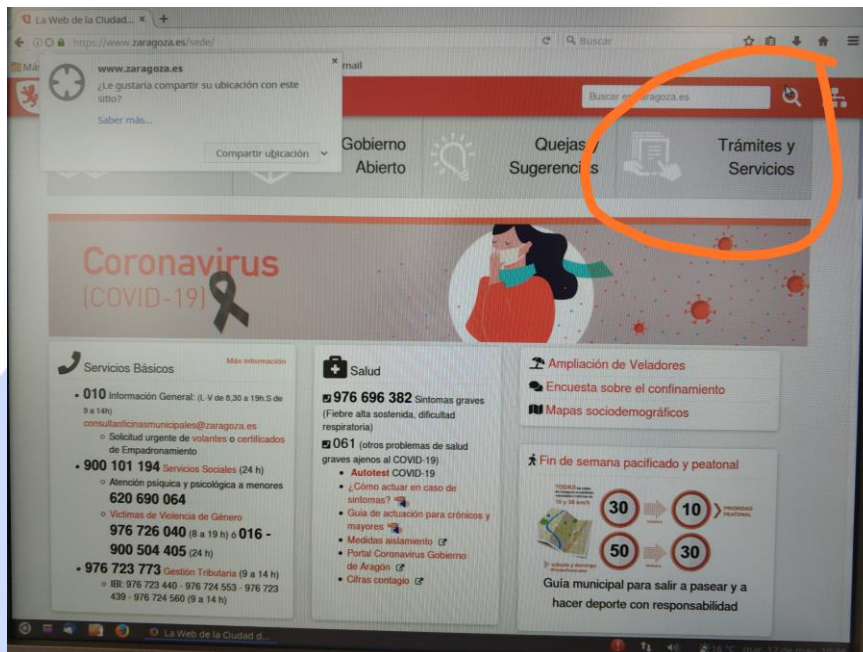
La Web de la Ciudad... ×

https://www.zaragoza.es/sede/

Buscar

www.zaragoza.es

¿Le gustaría compartir su ubicación con este sitio?

Saber más...

Compartir ubicación

mail

Buscar en zaragoza.es

Gobierno Abierto

Quejas y Sugerencias

Trámites y Servicios

Coronavirus (COVID-19)

Servicios Básicos

Más información

• 010 Información General: (L-V de 8,30 a 19h.S de 9 a 14h) consultaoficinasmunicipales@zaragoza.es

◦ Solicitud urgente de volantes o certificados de Empadronamiento

• 900 101 194 Servicios Sociales (24 h)

◦ Atención psíquica y psicológica a menores 620 690 064

◦ Víctimas de Violencia de Género 976 726 040 (8 a 19 h) ó 016 - 900 504 405 (24 h)

• 976 723 773 Gestión Tributaria (9 a 14 h)

◦ IBI: 976 723 440 - 976 724 553 - 976 723 439 - 976 724 560 (9 a 14 h)

Salud

976 696 382 Síntomas graves (Fiebre alta sostenida, dificultad respiratoria)

061 (otros problemas de salud graves ajenos al COVID-19)

• Autotest COVID-19

• ¿Cómo actuar en caso de síntomas?

• Guía de actuación para crónicos y mayores

• Medidas aislamiento

• Portal Coronavirus Gobierno de Aragón

• Cifras contagio

Ampliación de Veladores

Encuesta sobre el confinamiento

Mapas sociodemográficos

Fin de semana pacificado y peatonal

30 10 PRIORIDAD PEATONAL

50 30

Guía municipal para salir a pasear y a hacer deporte con responsabilidad

La Web de la Ciudad d...